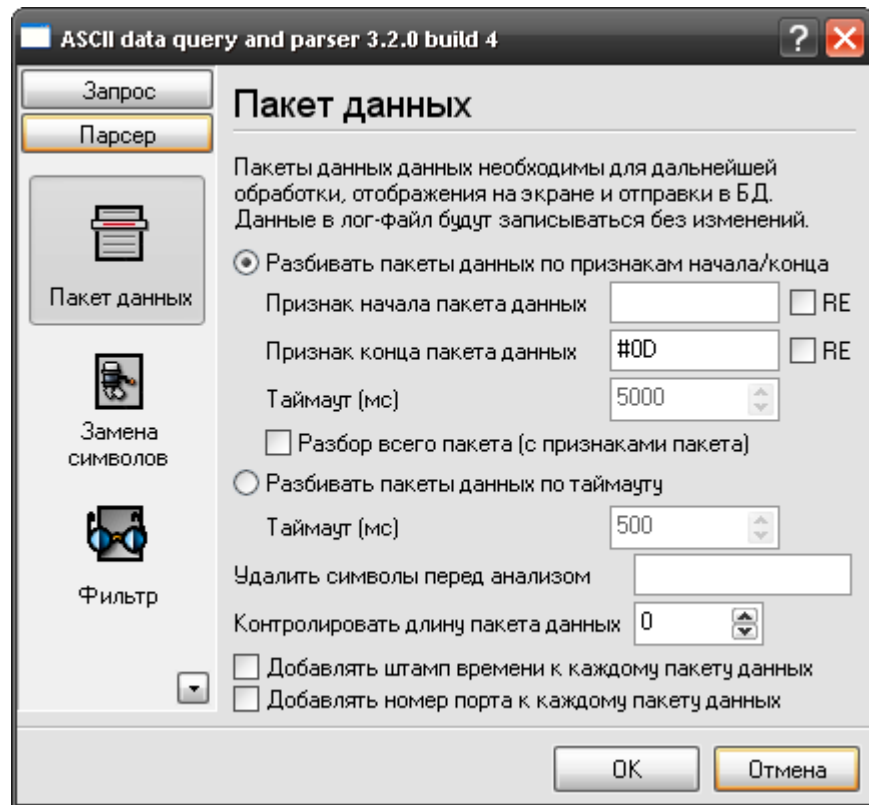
ASCII data query and parser 3.2.0 build 4

Запрос
Парсер

Пакет данных

Замена символов

Фильтр

Пакет данных

Пакеты данных данных необходимы для дальнейшей обработки, отображения на экране и отправки в БД. Данные в лог-файл будут записываться без изменений.

Разбивать пакеты данных по признакам начала/конца

Признак начала пакета данных RE

Признак конца пакета данных #0D RE

Таймаут (мс) 5000

Разбор всего пакета (с признаками пакета)

Разбивать пакеты данных по таймауту

Таймаут (мс) 500

Удалить символы перед анализом

Контролировать длину пакета данных 0

Добавлять штамп времени к каждому пакету данных

Добавлять номер порта к каждому пакету данных

OK
Отмена